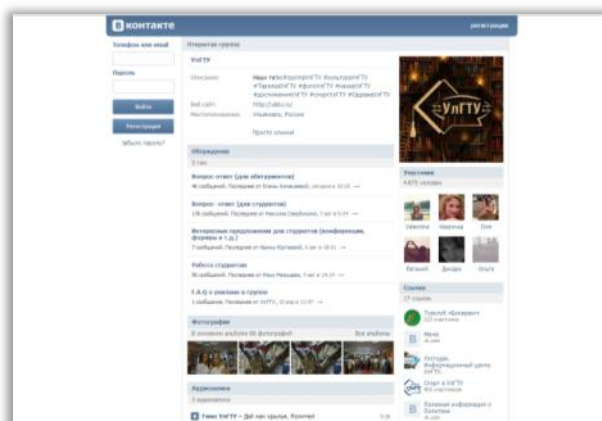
ВКОНТАКТЕ

регистрация

Телефон или email

Пароль

Войти

Регистрация

Забыли пароль?

Открытая группа

УлГТУ

Описание: Наш #УлГТУ #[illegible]

Веб-сайт: http://ulstu.ru/

Местоположение: Ульяновск, Россия

Обсуждения

Вопрос- ответ (для абитуриентов)

Вопрос- ответ (для студентов)

Интересные предложения для студентов (конференции, форумы и т.д.)

Работа студентам

F.A.Q о записях в группе

Фотографии

Все альбомы

Аудиозаписи

Гимн УлГТУ – Дай нам крылья, Политех!

Участники

Valentina

Евгений

Ссылки

Турклуб «Бонаванто»

Меню

Ульгтудь Информационный центр УлГТУ

Спорт в УлГТУ

Полезная информация о Политехе

УлГТУ